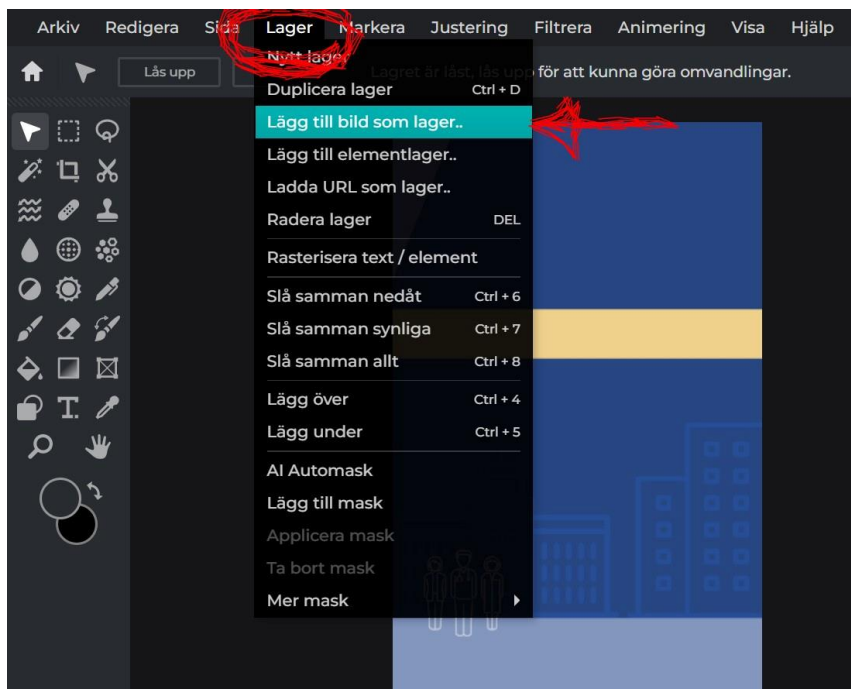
Arkiv Redigera Sida Lager Markera Justering Filtrera Animering Visa Hjälp

Lås upp

Nytt lager

Lagret är låst, lås upp för att kunna göra omvandlingar.

Duplicera lager Ctrl + D
Lägg till bild som lager..
Lägg till elementlager..
Ladda URL som lager..
Radera lager DEL
Rasterisera text / element
Slå samman nedåt Ctrl + 6
Slå samman synliga Ctrl + 7
Slå samman allt Ctrl + 8
Lägg över Ctrl + 4
Lägg under Ctrl + 5
AI Automask
Lägg till mask
Applicera mask
Ta bort mask
Mer mask